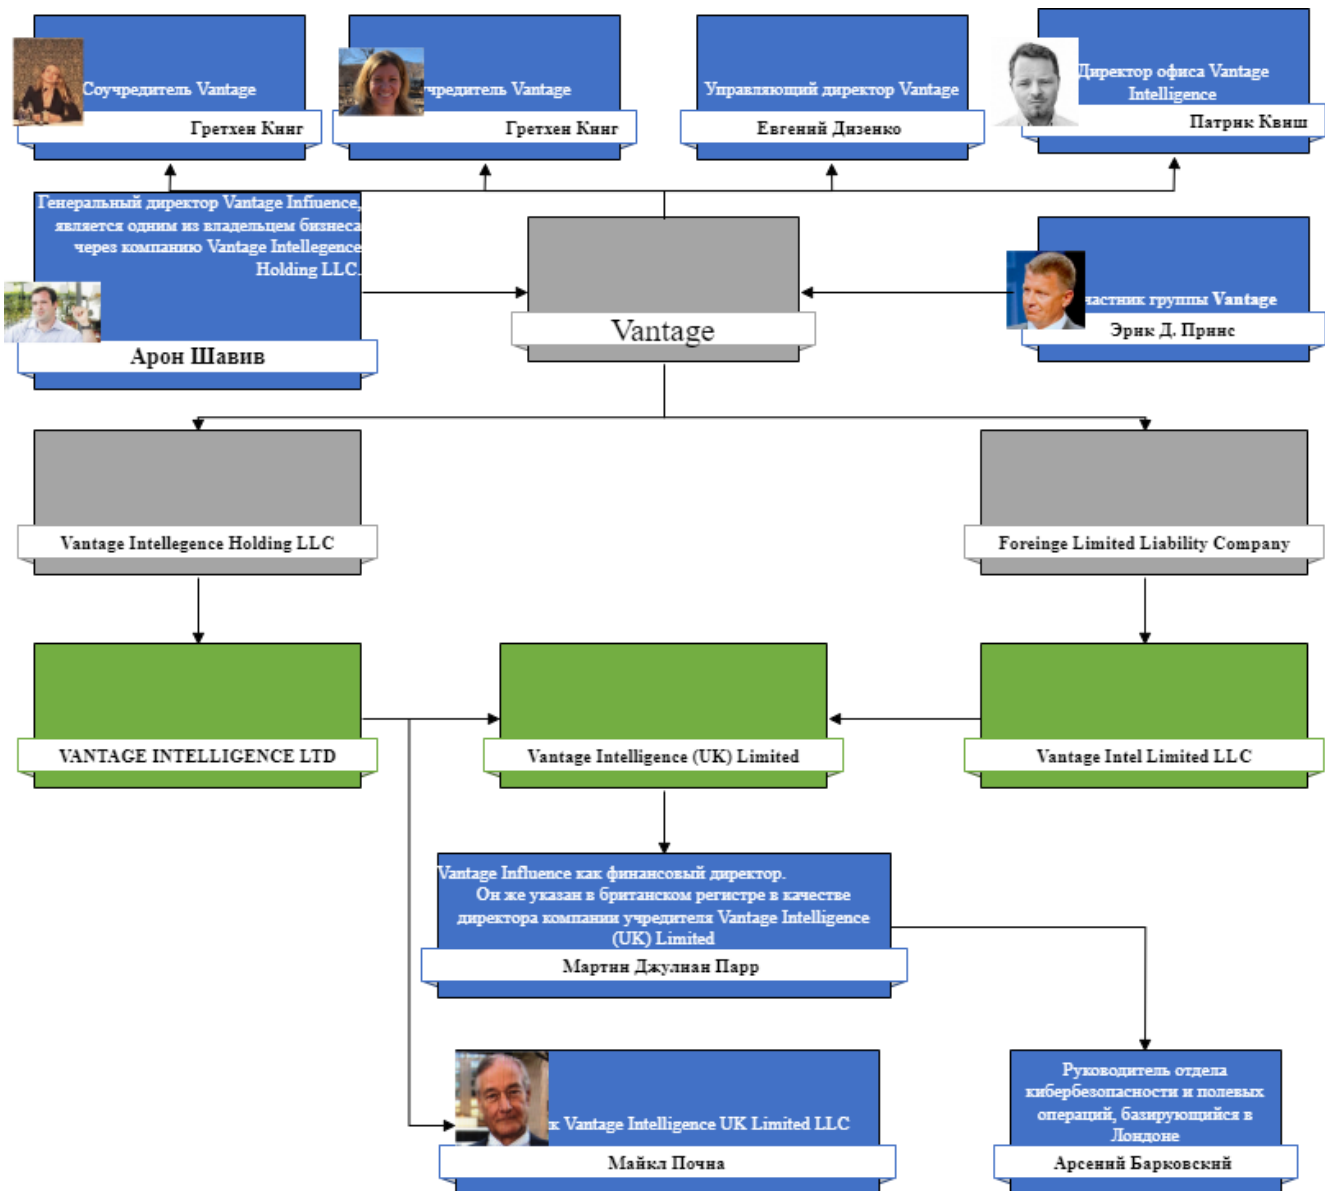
Соучредитель Vantage

Гретхен Кинг

учредитель Vantage

Гретхен Кинг

Управляющий директор Vantage

Евгений Дизенко

Директор офиса Vantage Intelligence

Патрик Квиш

Генеральный директор Vantage Influence, является одним из владельцем бизнеса через компанию Vantage Intellegence Holding LLC.

Арон Шавив

Vantage

участник группы Vantage

Эрик Д. Принс

Vantage Intellegence Holding LLC

Foreinge Limited Liability Company

VANTAGE INTELLIGENCE LTD

Vantage Intelligence (UK) Limited

Vantage Intel Limited LLC

Vantage Influence как финансовый директор. Он же указан в британском регистре в качестве директора компании учредителя Vantage Intelligence (UK) Limited

Мартин Джулиан Парр

к Vantage Intelligence UK Limited LLC

Майкл Почна

Руководитель отдела кибербезопасности и полевых операций, базирующийся в Лондоне

Арсений Барковский